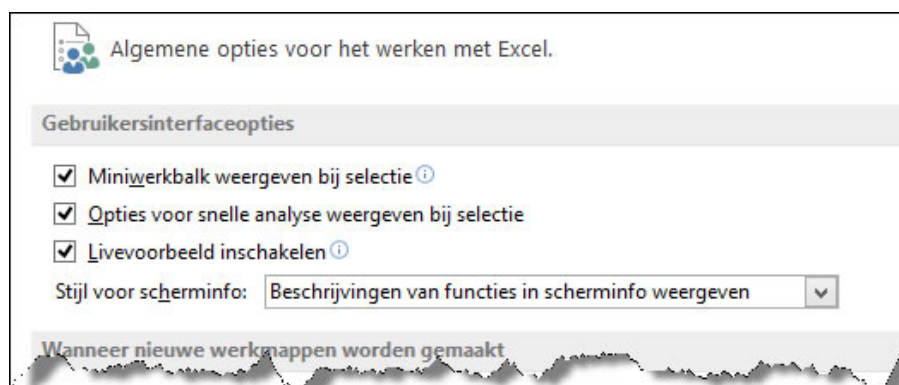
Algemene opties voor het werken met Excel.

Gebruikersinterfaceopties

Miniwerkbalk weergeven bij selectie

Opties voor snelle analyse weergeven bij selectie

Livevoorbeeld inschakelen

Stijl voor scherminfo: Beschrijvingen van functies in scherminfo weergeven

Wanneer nieuwe werkmappen worden gemaakt